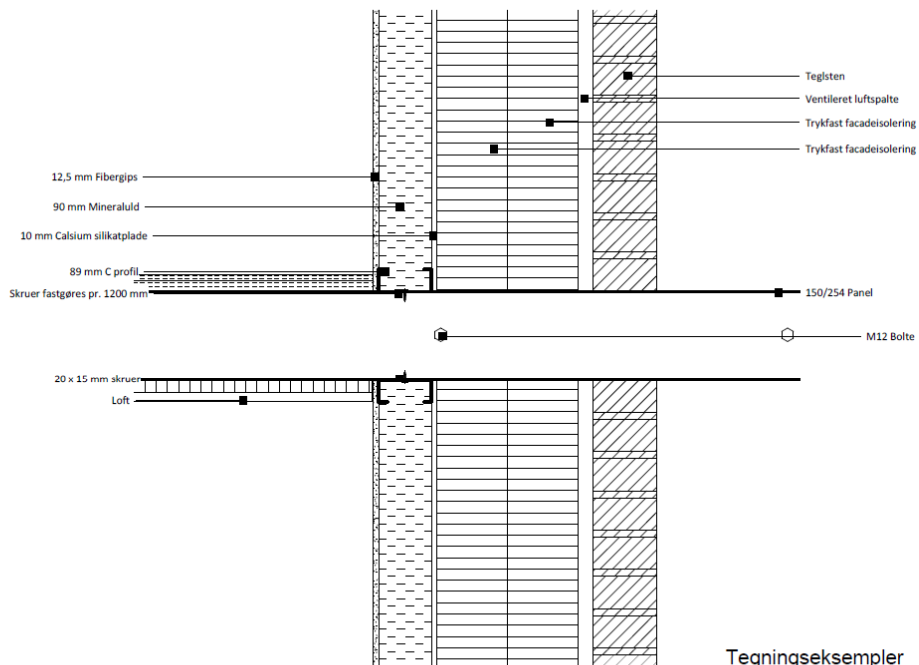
Teglsten
Ventileret luftspalte
Trykfast facadeisolering
Trykfast facadeisolering
12,5 mm Fibergips
90 mm Mineraluld
10 mm Calsium silikatplade
89 mm C profil
Skruer fastgøres pr. 1200 mm
150/254 Panel
M12 Bolte
20 x 15 mm skruer
Loft
Tegningseksempler